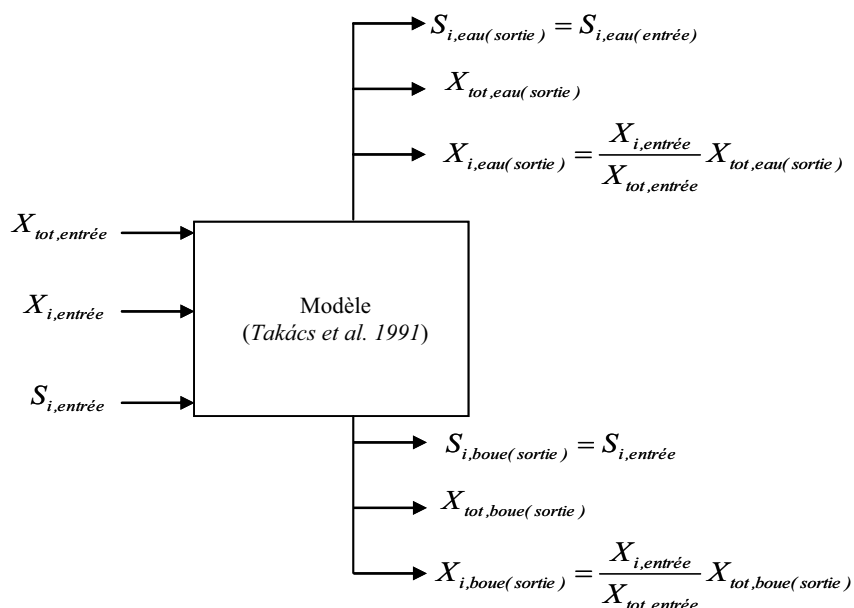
$S_{i,eau(sortie)} = S_{i,eau(entrée)}$

$X_{tot,eau(sortie)}$

$X_{i,eau(sortie)} = \frac{X_{i,entrée}}{X_{tot,entrée}} X_{tot,eau(sortie)}$

$X_{tot,entrée}$

$X_{i,entrée}$

$S_{i,entrée}$

Modèle
(*Takács et al. 1991*)

$S_{i,boue(sortie)} = S_{i,entrée}$

$X_{tot,boue(sortie)}$

$X_{i,boue(sortie)} = \frac{X_{i,entrée}}{X_{tot,entrée}} X_{tot,boue(sortie)}$